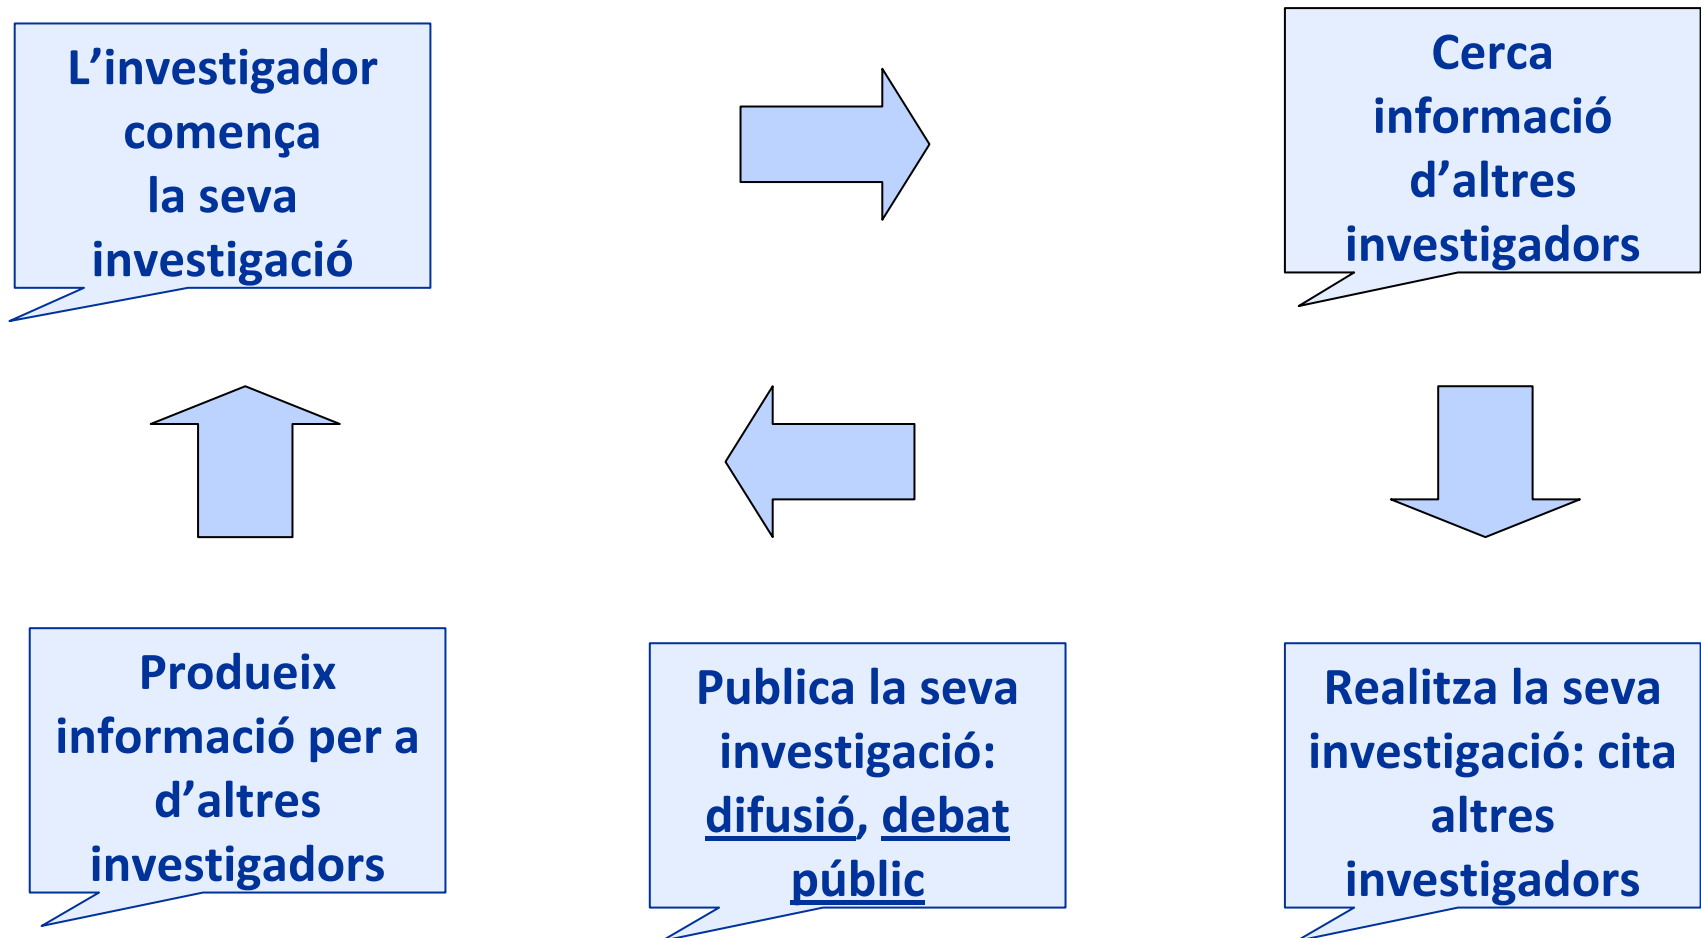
L’investigador comença la seva investigació

Cerca informació d’altres investigadors

Realitza la seva investigació: cita altres investigadors

Publica la seva investigació: difusió, debat públic

Produeix informació per a d’altres investigadors